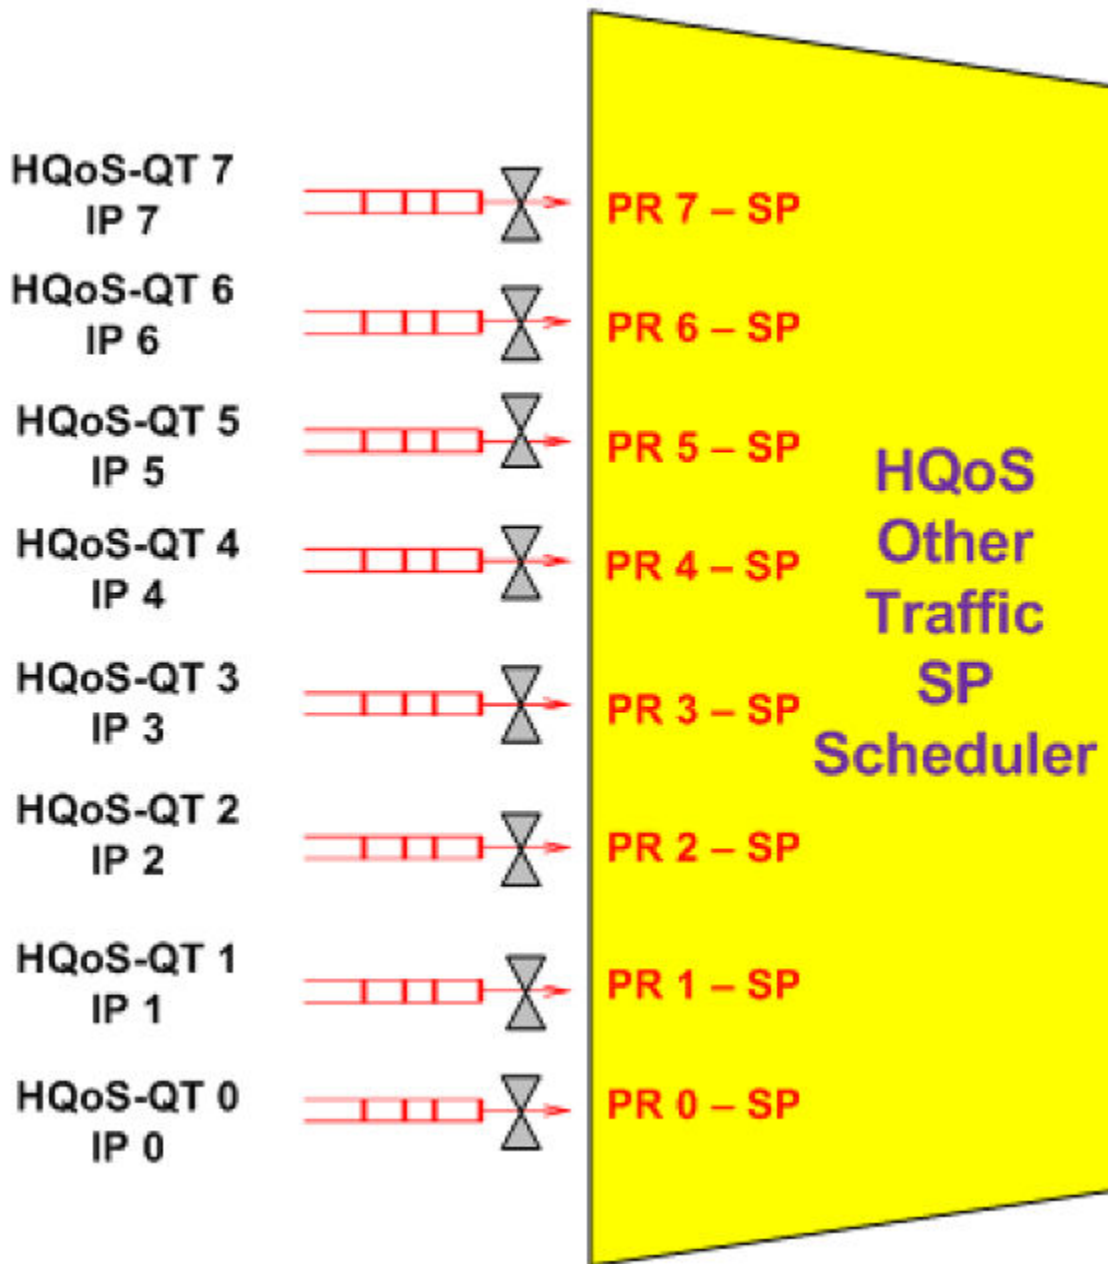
HQoS-QT 7
IP 7

PR 7 – SP

HQoS-QT 6
IP 6

PR 6 – SP

HQoS-QT 5
IP 5

PR 5 – SP

HQoS-QT 4
IP 4

PR 4 – SP

HQoS-QT 3
IP 3

PR 3 – SP

HQoS-QT 2
IP 2

PR 2 – SP

HQoS-QT 1
IP 1

PR 1 – SP

HQoS-QT 0
IP 0

PR 0 – SP

HQoS
Other
Traffic
SP
Scheduler